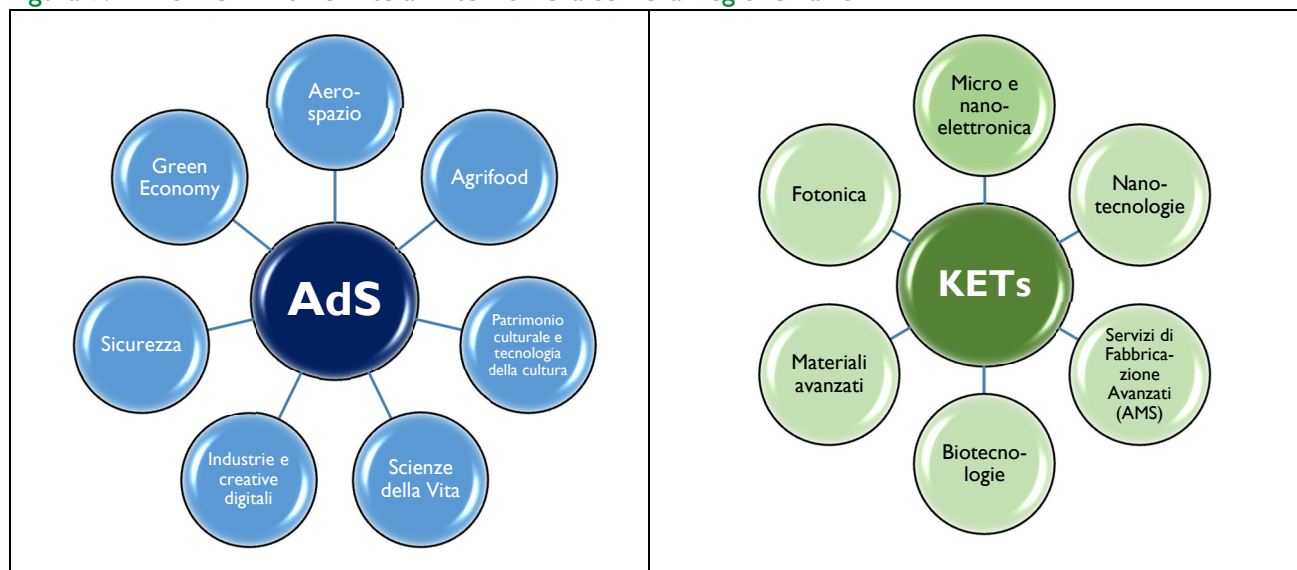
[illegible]

AdS

Aerospazio

Agrifood

Patrimonio culturale e tecnologia della cultura

Scienze della Vita

Industrie e creative digitali

Sicurezza

Green Economy

KETs

Micro e nanoelettronica

Nanotecnologie

Servizi di Fabbricazione Avanzati (AMS)

Biotecnologie

Materiali avanzati

Fotonica